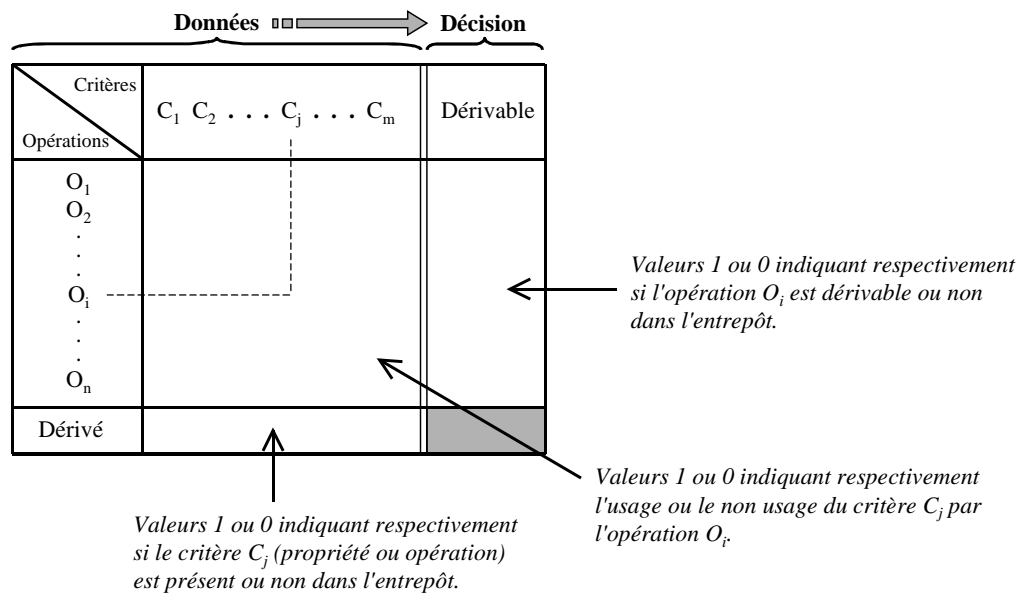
Données Décision

| Critères / Opérations | $C_1$ $C_2$ . . . $C_j$ . . . $C_m$ | Dérivable |
|---|---|---|
| $O_1$ $O_2$ . . . $O_i$ . . . $O_n$ | | |
| Dérivé | | |

Valeurs 1 ou 0 indiquant respectivement si l'opération $O_i$ est dérivable ou non dans l'entrepôt.

Valeurs 1 ou 0 indiquant respectivement l'usage ou le non usage du critère $C_j$ par l'opération $O_i$.

Valeurs 1 ou 0 indiquant respectivement si le critère $C_j$ (propriété ou opération) est présent ou non dans l'entrepôt.